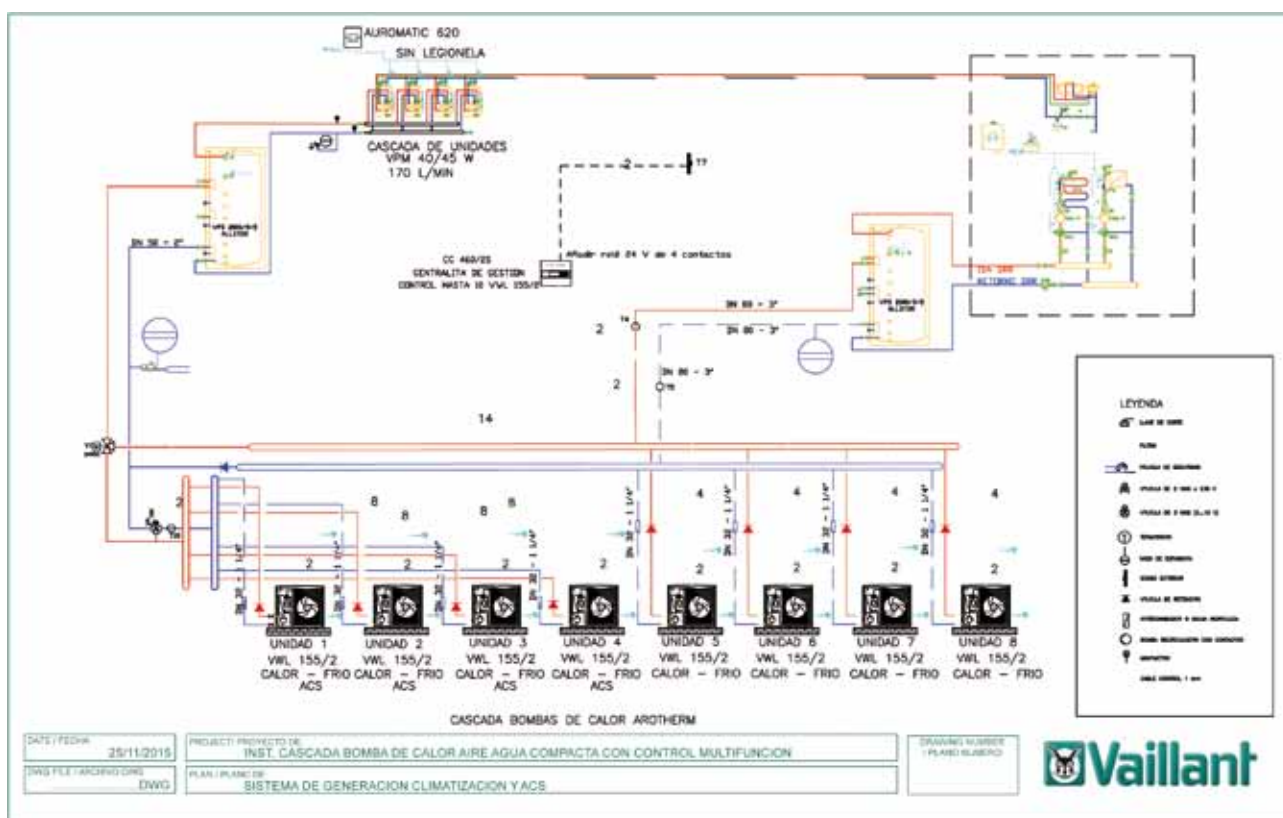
AUROMATIC 620
SIN LEGIONELA

CASCADA DE UNIDADES
VPM 40/45 W
170 L/MIN

DN 50 - 2"

2

CC 460/25
CENTRALITA DE GESTION
CONTROL HASTA 10 VWL 155/2

Añadir relé 24 V de 4 contactos

DN 80 - 3"
DN 80 - 3"
DN 80 - 3"

2
2

14

IDA 35º
RETORNO 30º

8
8
8
8
4
4
4
4
2
2
2
2
2
2
2
2
2

DN 32 - 1 1/4"
DN 32 - 1 1/4"
DN 32 - 1 1/4"
DN 32 - 1 1/4"
DN 32 - 1 1/4"
DN 32 - 1 1/4"
DN 32 - 1 1/4"
DN 32 - 1 1/4"

UNIDAD 1
VWL 155/2
CALOR - FRIO
ACS

UNIDAD 2
VWL 155/2
CALOR - FRIO
ACS

UNIDAD 3
VWL 155/2
CALOR - FRIO
ACS

UNIDAD 4
VWL 155/2
CALOR - FRIO
ACS

UNIDAD 5
VWL 155/2
CALOR - FRIO

UNIDAD 6
VWL 155/2
CALOR - FRIO

UNIDAD 7
VWL 155/2
CALOR - FRIO

UNIDAD 8
VWL 155/2
CALOR - FRIO

LEYENDA
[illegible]

CASCADA BOMBAS DE CALOR AROTHERM

DATE / FECHA
25/11/2015
PROJECT / PROYECTO DE
INST. CASCADA BOMBA DE CALOR AIRE AGUA COMPACTA CON CONTROL MULTIFUNCION
DRAWING NUMBER / PLANO NUMERO
DWG FILE / ARCHIVO DWG
DWG
PLAN / PLANO DE
SISTEMA DE GENERACION CLIMATIZACION Y ACS

Vaillant